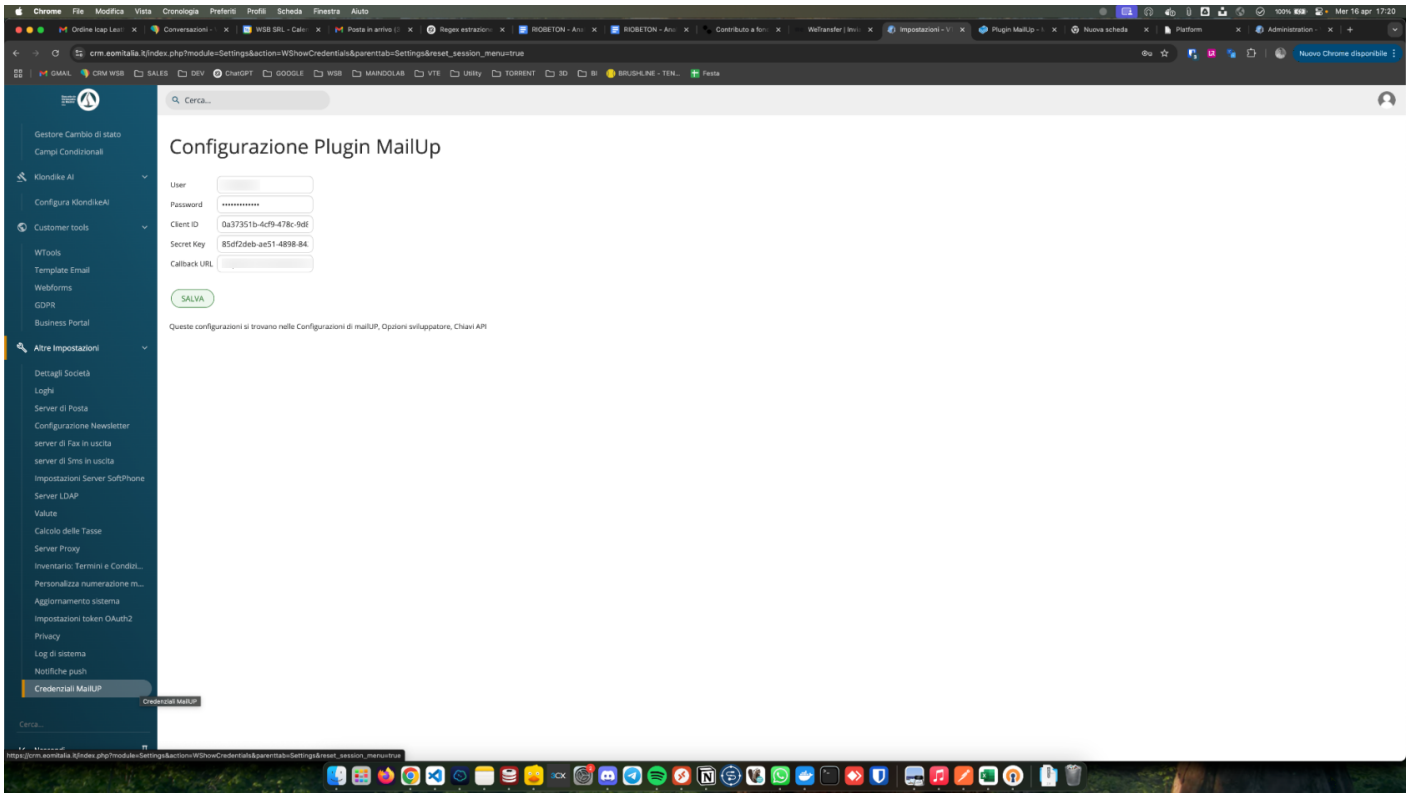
Chrome File Modifica Vista Cronologia Preferiti Profili Scheda Finestra Aiuto

100% Mer 16 apr 17:20

Ordine Icap Leath | Conversazioni - | WSB SRL - Calen | Posta in arrivo (3 | Regex estrazione | RIOBETON - Ana | RIOBETON - Ana | Contributo a fon | WeTransfer | Invi | Impostazioni - V | Plugin MailUp - | Nuova scheda | Platform | Administration - | +

crm.eomitalia.it/index.php?module=Settings&action=WShowCredentials&parenttab=Settings&reset_session_menu=true

Nuovo Chrome disponibile

GMAIL CRM WSB SALES DEV ChatGPT GOOGLE WSB MAINDOLAB VTE Utility TORRENT 3D BI BRUSHLINE - TEN... Festa

Cerca...

Gestore Cambio di stato
Campi Condizionali
Klondike AI
Configura KlondikeAI
Customer tools
WTools
Template Email
Webforms
GDPR
Business Portal
Altre Impostazioni
Dettagli Società
Loghi
Server di Posta
Configurazione Newsletter
server di Fax in uscita
server di Sms in uscita
Impostazioni Server SoftPhone
Server LDAP
Valute
Calcolo delle Tasse
Server Proxy
Inventario: Termini e Condizi...
Personalizza numerazione m...
Aggiornamento sistema
Impostazioni token OAuth2
Privacy
Log di sistema
Notifiche push
Credenziali MailUP
Credenziali MailUP
Cerca...

Configurazione Plugin MailUp

User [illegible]
Password ••••••••••••••
Client ID 0a37351b-4cf9-478c-9d
Secret Key 85df2deb-ae51-4898-84
Callback URL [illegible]

SALVA

Queste configurazioni si trovano nelle Configurazioni di mailUP, Opzioni sviluppatore, Chiavi API

https://crm.eomitalia.it/index.php?module=Settings&action=WShowCredentials&parenttab=Settings&reset_session_menu=true